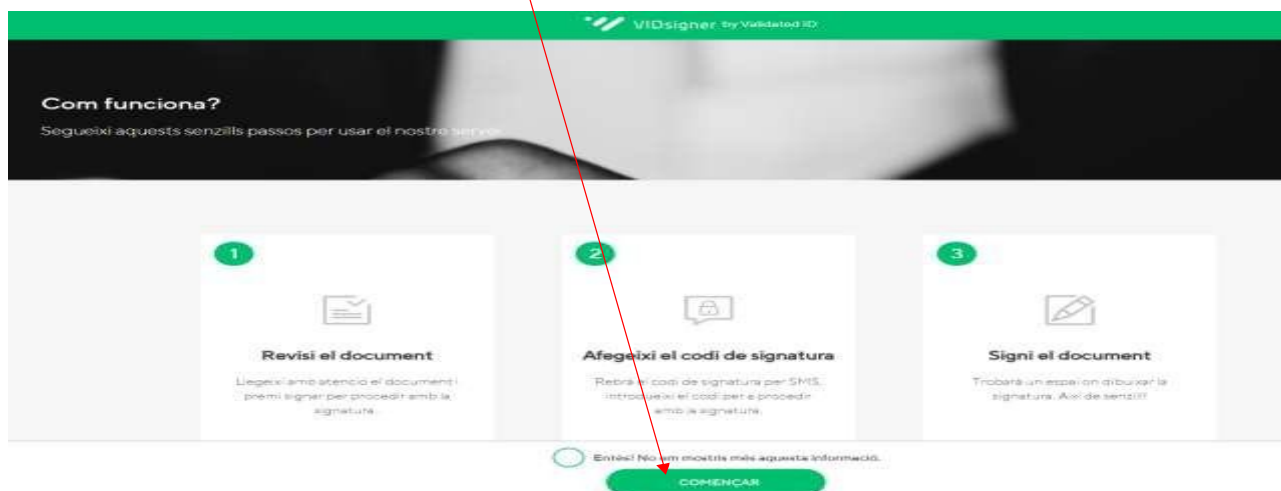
VIDsigner by Validated ID

Com funciona?

Segueixi aquests senzills passos per usar el nostre servei.

1

Revisi el document

Llegeixi amb atenció el document i premi signar per procedir amb la signatura.

2

Afegeixi el codi de signatura

Rebrà el codi de signatura per SMS. Introdueixi el codi per a procedir amb la signatura.

3

Signi el document

Trobarà un espai on dibuixar la signatura. Així de senzill!

Entès! No em mostris més aquesta informació.

COMENÇAR